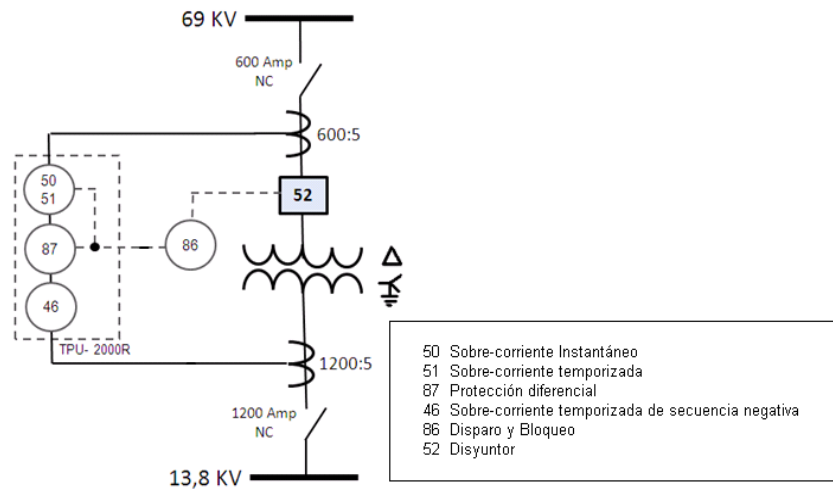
69 KV

600 Amp
NC

600:5

50
51

87

86

52

46

TPU- 2000R

1200:5

1200 Amp
NC

13,8 KV

50 Sobre-corriente Instantáneo
51 Sobre-corriente temporizada
87 Protección diferencial
46 Sobre-corriente temporizada de secuencia negativa
86 Disparo y Bloqueo
52 Disyuntor